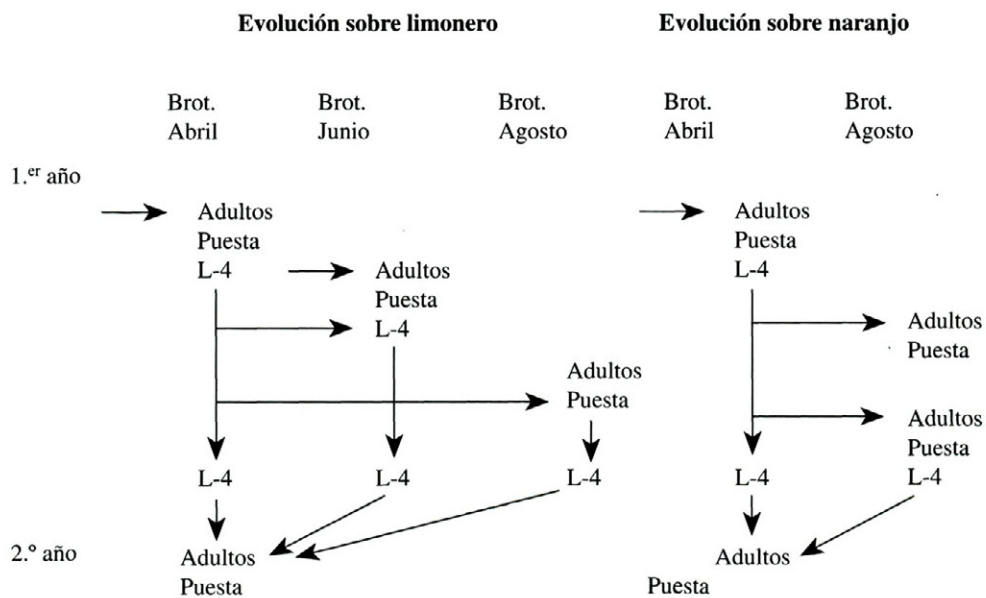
Evolución sobre limonero

Evolución sobre naranjo

Brot. Abril

Brot. Junio

Brot. Agosto

Brot. Abril

Brot. Agosto

1.$^{er}$ año

Adultos
Puesta
L-4

Adultos
Puesta
L-4

Adultos
Puesta

L-4

L-4

L-4

Adultos
Puesta
L-4

Adultos
Puesta

Adultos
Puesta
L-4

L-4

2.º año

Adultos
Puesta

Adultos
Puesta